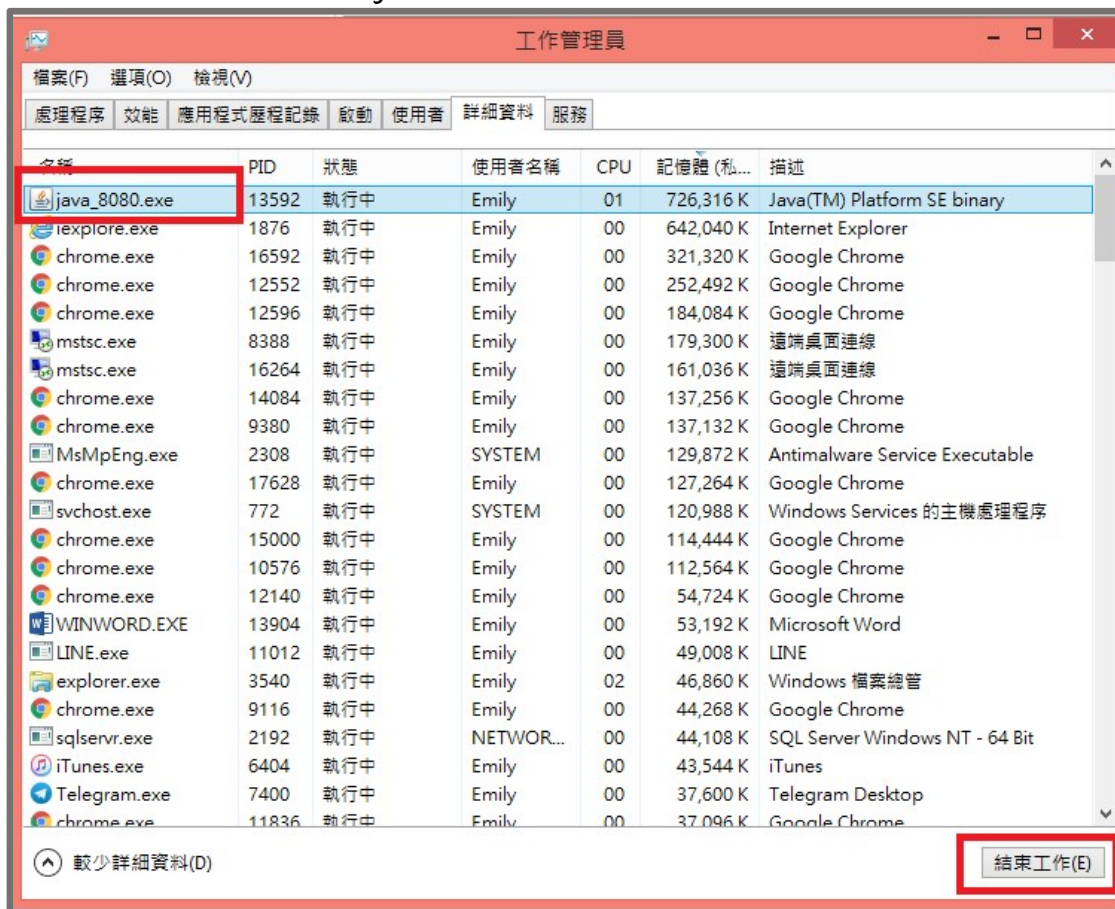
工作管理員

檔案(F) 選項(O) 檢視(V)

處理程序 | 效能 | 應用程式歷程記錄 | 啟動 | 使用者 | 詳細資料 | 服務

| 名稱 | PID | 狀態 | 使用者名稱 | CPU | 記憶體 (私... | 描述 |
|---|---|---|---|---|---|---|
| java_8080.exe | 13592 | 執行中 | Emily | 01 | 726,316 K | Java(TM) Platform SE binary |
| iexplore.exe | 1876 | 執行中 | Emily | 00 | 642,040 K | Internet Explorer |
| chrome.exe | 16592 | 執行中 | Emily | 00 | 321,320 K | Google Chrome |
| chrome.exe | 12552 | 執行中 | Emily | 00 | 252,492 K | Google Chrome |
| chrome.exe | 12596 | 執行中 | Emily | 00 | 184,084 K | Google Chrome |
| mstsc.exe | 8388 | 執行中 | Emily | 00 | 179,300 K | 遠端桌面連線 |
| mstsc.exe | 16264 | 執行中 | Emily | 00 | 161,036 K | 遠端桌面連線 |
| chrome.exe | 14084 | 執行中 | Emily | 00 | 137,256 K | Google Chrome |
| chrome.exe | 9380 | 執行中 | Emily | 00 | 137,132 K | Google Chrome |
| MsMpEng.exe | 2308 | 執行中 | SYSTEM | 00 | 129,872 K | Antimalware Service Executable |
| chrome.exe | 17628 | 執行中 | Emily | 00 | 127,264 K | Google Chrome |
| svchost.exe | 772 | 執行中 | SYSTEM | 00 | 120,988 K | Windows Services 的主機處理程序 |
| chrome.exe | 15000 | 執行中 | Emily | 00 | 114,444 K | Google Chrome |
| chrome.exe | 10576 | 執行中 | Emily | 00 | 112,564 K | Google Chrome |
| chrome.exe | 12140 | 執行中 | Emily | 00 | 54,724 K | Google Chrome |
| WINWORD.EXE | 13904 | 執行中 | Emily | 00 | 53,192 K | Microsoft Word |
| LINE.exe | 11012 | 執行中 | Emily | 00 | 49,008 K | LINE |
| explorer.exe | 3540 | 執行中 | Emily | 02 | 46,860 K | Windows 檔案總管 |
| chrome.exe | 9116 | 執行中 | Emily | 00 | 44,268 K | Google Chrome |
| sqlservr.exe | 2192 | 執行中 | NETWOR... | 00 | 44,108 K | SQL Server Windows NT - 64 Bit |
| iTunes.exe | 6404 | 執行中 | Emily | 00 | 43,544 K | iTunes |
| Telegram.exe | 7400 | 執行中 | Emily | 00 | 37,600 K | Telegram Desktop |
| chrome.exe | 11836 | 執行中 | Emily | 00 | 37,096 K | Google Chrome |

較少詳細資料(D)

結束工作(E)